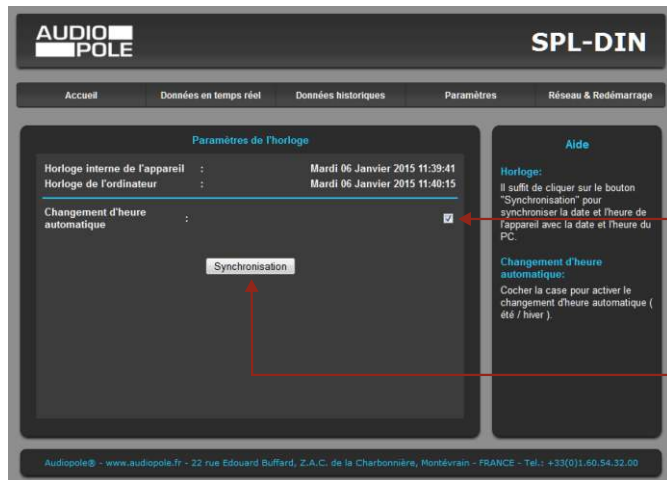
AUDIO POLE

SPL-DIN

Accueil
Données en temps réel
Données historiques
Paramètres
Réseau & Redémarrage

Paramètres de l'Horloge

Horloge interne de l'appareil : Mardi 06 Janvier 2015 11:39:41
Horloge de l'ordinateur : Mardi 06 Janvier 2015 11:40:15

Changement d'heure automatique :

Synchronisation

Aide

Horloge:
Il suffit de cliquer sur le bouton "Synchronisation" pour synchroniser la date et l'heure de l'appareil avec la date et l'heure du PC.

Changement d'heure automatique:
Cocher la case pour activer le changement d'heure automatique ( été / hiver ).

Audiopole® - www.audiopole.fr - 22 rue Edouard Buffard, Z.A.C. de la Charbonnière, Montévrain - FRANCE - Tel.: +33(0)1.60.54.32.00